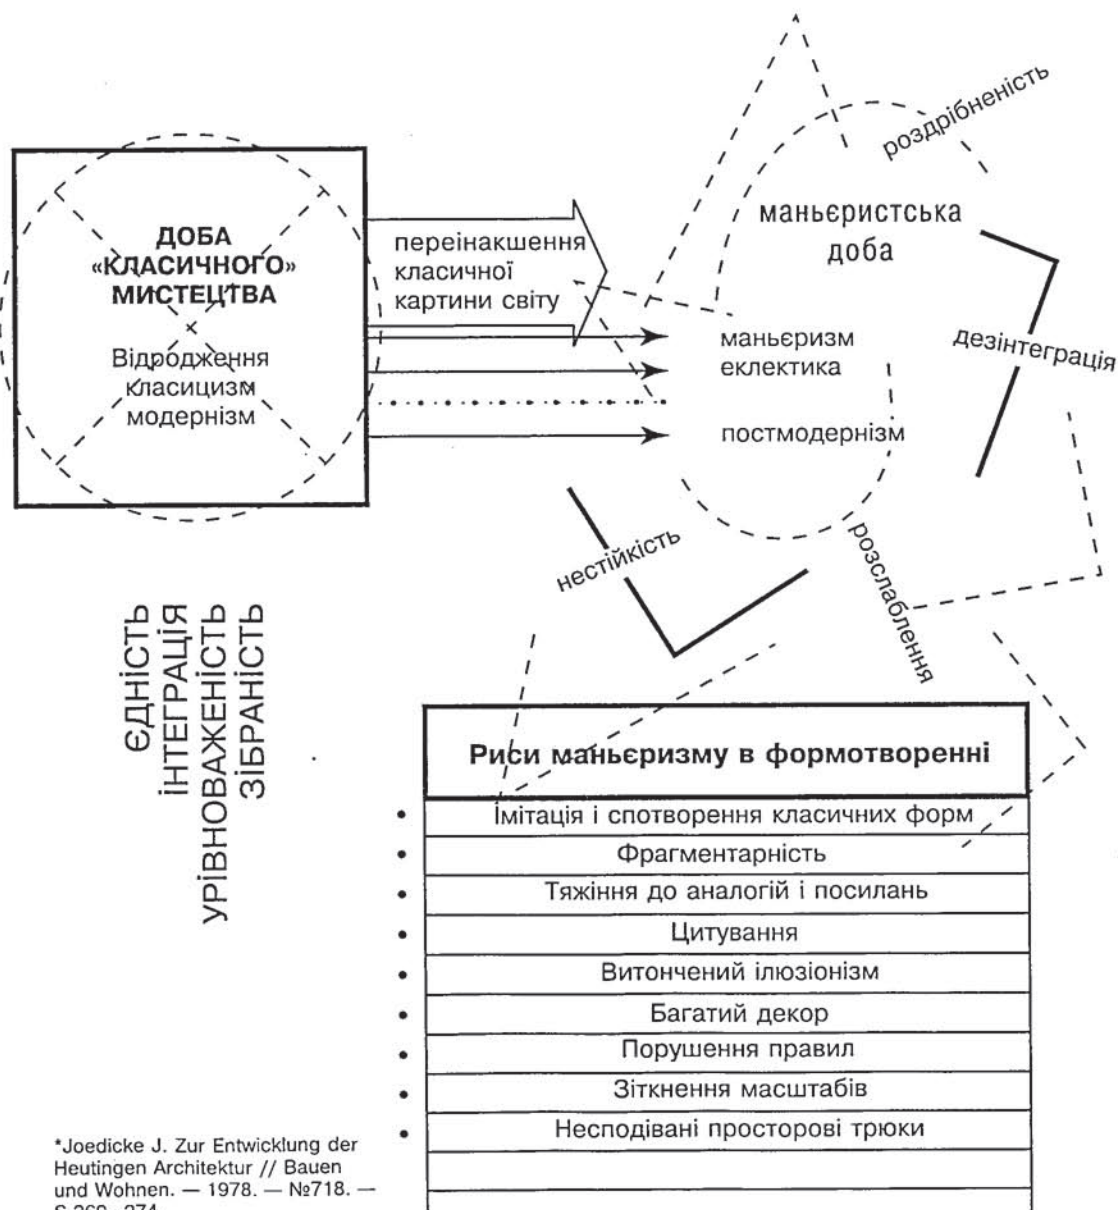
ДОБА «КЛАСИЧНОГО» МИСТЕЦТВА

Відродження
класицизм
модернізм

переінакшення класичної картини світу

роздрібненість

маньєристська доба

маньєризм
еклектика

постмодернізм

дезінтеграція

нестійкість

розслаблення

ЄДНІСТЬ
ІНТЕГРАЦІЯ
УРІВНОВАЖЕНІСТЬ
ЗІБРАНІСТЬ

| Риси маньєризму в формотворенні |
|---|
| Імітація і спотворення класичних форм |
| Фрагментарність |
| Тяжіння до аналогій і посилань |
| Цитування |
| Витончений ілюзіонізм |
| Багатий декор |
| Порушення правил |
| Зіткнення масштабів |
| Несподівані просторові трюки |
| |
| |

*Joedicke J. Zur Entwicklung der Heutingen Architektur // Bauen und Wohnen. — 1978. — №718. — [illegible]